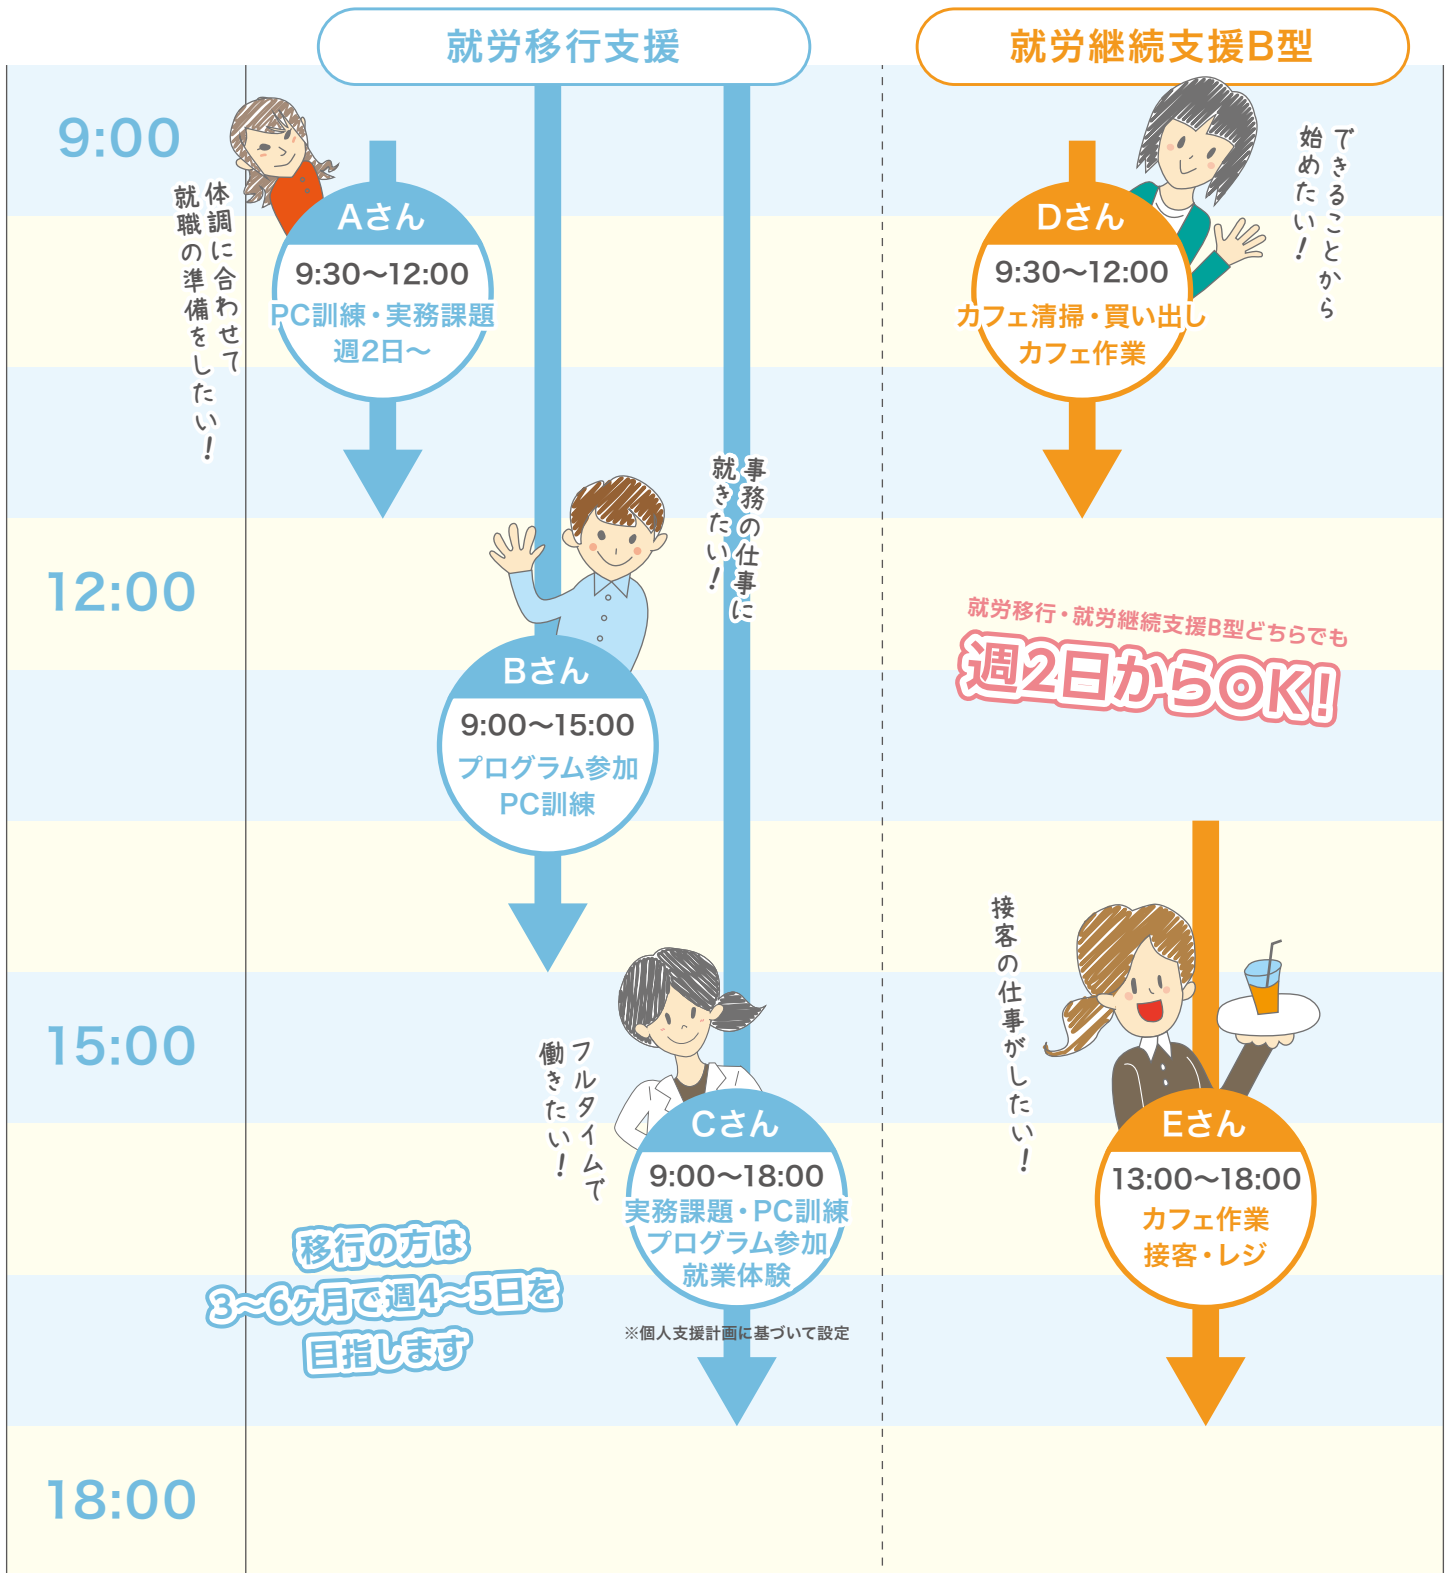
就労移行支援

就労継続支援B型

9:00

体調に合わせて就職の準備をしたい！

Aさん
9:30〜12:00
PC訓練・実務課題
週2日〜

できることから始めたい！

Dさん
9:30〜12:00
カフェ清掃・買い出し
カフェ作業

事務の仕事に就きたい！

12:00

Bさん
9:00〜15:00
プログラム参加
PC訓練

就労移行・就労継続支援B型どちらでも
週2日からOK!

接客の仕事がしたい！

15:00

フルタイムで働きたい！

Cさん
9:00〜18:00
実務課題・PC訓練
プログラム参加
就業体験

※個人支援計画に基づいて設定

Eさん
13:00〜18:00
カフェ作業
接客・レジ

移行の方は
3〜6ヶ月で週4〜5日を
目指します

18:00